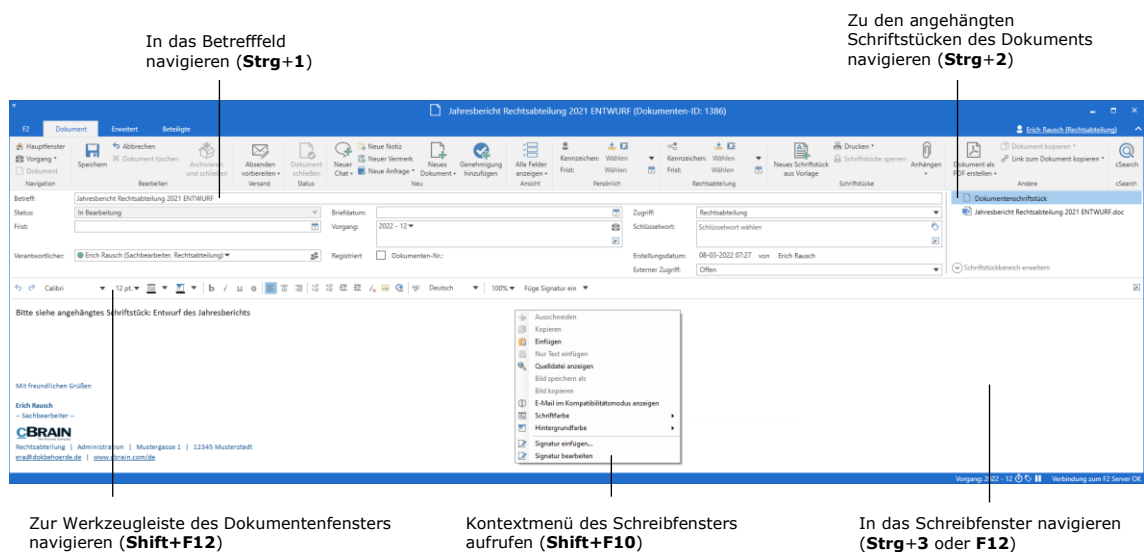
In das Betrefffeld navigieren (**Strg**+**1**)

Zu den angehängten Schriftstücken des Dokuments navigieren (**Strg**+**2**)

Jahresbericht Rechtsabteilung 2021 ENTWURF (Dokumenten-ID: 1386)

F2 Dokument Erweitert Beteiligte

Erich Rausch (Rechtsabteilung)

Hauptfenster Vorgang Dokument Navigation

Speichern Abbrechen Dokument löschen Archivieren und schließen Bearbeiten

Absenden vorbereiten Versand

Dokument schließen Status

Neuer Chat Neue Notiz Neuer Vermerk Neue Anfrage Neues Dokument Genehmigung hinzufügen Neu

Alle Felder anzeigen Ansicht

Kennzeichen: Wählen Frist: Wählen Persönlich

Kennzeichen: Wählen Frist: Wählen Rechtsabteilung

Neues Schriftstück aus Vorlage Drucken Schriftstücke sperren Anhängen Schriftstücke

Dokument als PDF erstellen Dokument kopieren Link zum Dokument kopieren Andere

cSearch cSearch

Betreff: Jahresbericht Rechtsabteilung 2021 ENTWURF

Status: In Bearbeitung

Frist:

Verantwortlicher: Erich Rausch (Sachbearbeiter, Rechtsabteilung)

Briefdatum:

Vorgang: 2022 - 12

Registriert Dokumenten-Nr.:

Zugriff: Rechtsabteilung

Schlüsselwort: Schlüsselwort wählen

Erstellungsdatum: 08-03-2022 07:27 von Erich Rausch

Externer Zugriff: Offen

Dokumentenschriftstück

Jahresbericht Rechtsabteilung 2021 ENTWURF.doc

Schriftstückbereich erweitern

Calibri 12 pt. Deutsch 100% Füge Signatur ein

Bitte siehe angehängtes Schriftstück: Entwurf des Jahresberichts

Ausschneiden
Kopieren
Einfügen
Nur Text einfügen
Quelldatei anzeigen
Bild speichern als
Bild kopieren
E-Mail im Kompatibilitätsmodus anzeigen
Schriftfarbe
Hintergrundfarbe
Signatur einfügen...
Signatur bearbeiten

Mit freundlichen Grüßen

Erich Rausch
-- Sachbearbeiter --

cBRAIN

Rechtsabteilung | Administration | Mustergasse 1 | 12345 Musterstadt
era@dokbehoerde.de | www.cbrain.com/de

Vorgang: 2022 - 12 Verbindung zum F2 Server OK

Zur Werkzeugleiste des Dokumentenfensters navigieren (**Shift+F12**)

Kontextmenü des Schreibfensters aufrufen (**Shift+F10**)

In das Schreibfenster navigieren (**Strg**+**3** oder **F12**)